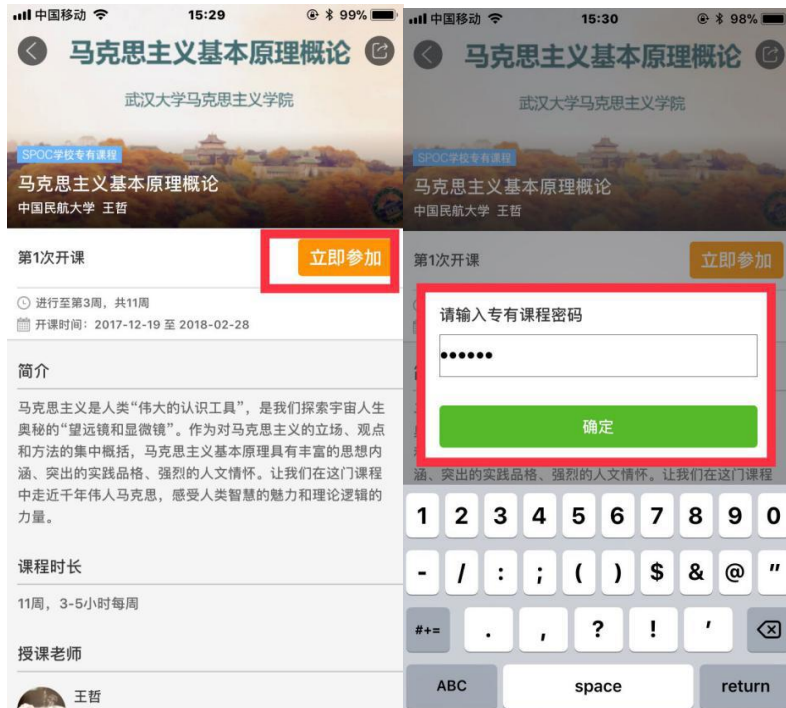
中国移动 15:29 99%

马克思主义基本原理概论

武汉大学马克思主义学院

SPOC学校专有课程

马克思主义基本原理概论

中国民航大学 王哲

第1次开课

立即参加

进行至第3周，共11周

开课时间：2017-12-19 至 2018-02-28

简介

马克思主义是人类“伟大的认识工具”，是我们探索宇宙人生奥秘的“望远镜和显微镜”。作为对马克思主义的立场、观点和方法的集中概括，马克思主义基本原理具有丰富的思想内涵、突出的实践品格、强烈的人文情怀。让我们在这门课程中走近千年伟人马克思，感受人类智慧的魅力和理论逻辑的力量。

课程时长

11周，3-5小时每周

授课老师

王哲

中国移动 15:30 98%

马克思主义基本原理概论

武汉大学马克思主义学院

SPOC学校专有课程

马克思主义基本原理概论

中国民航大学 王哲

第1次开课

立即参加

请输入专有课程密码

••••••

确定

涵、突出的实践品格、强烈的人文情怀。让我们在这门课程

1 2 3 4 5 6 7 8 9 0

- / : ; ( ) $ & @ "

#+= . , ? ! '

ABC space return